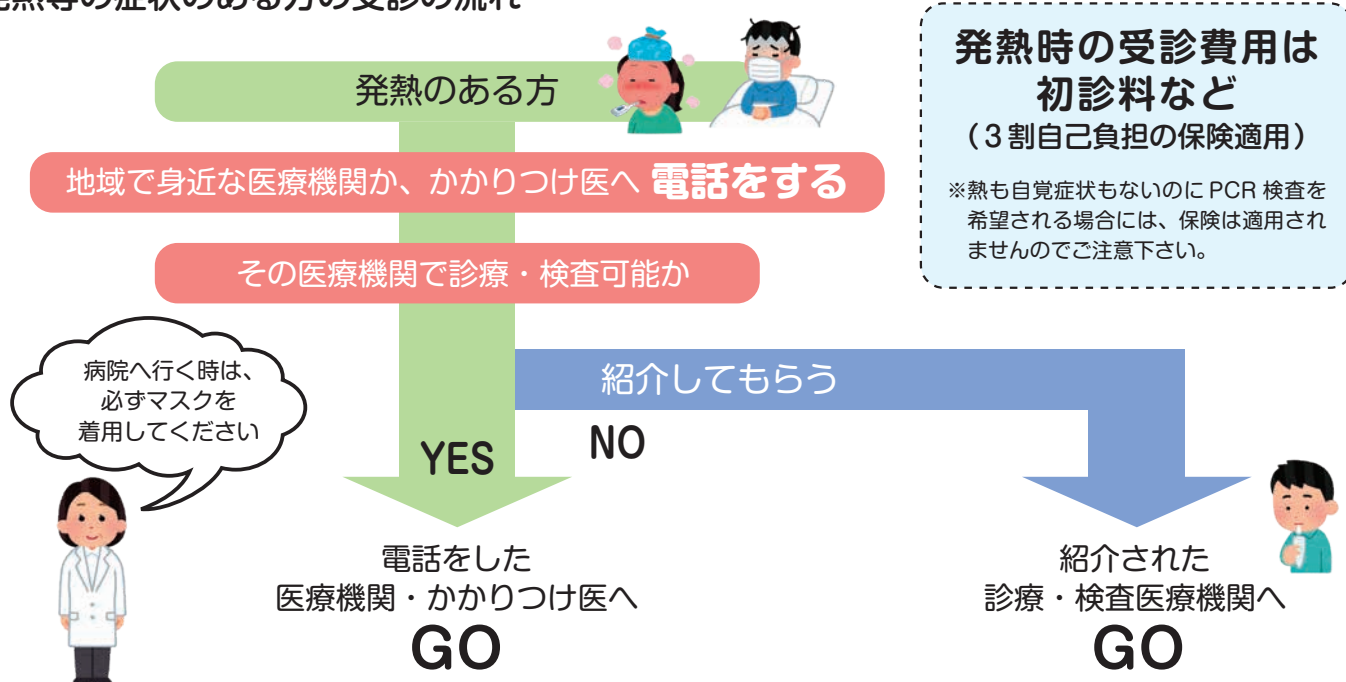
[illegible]熱等の症状のある方の受診の流れ

発熱のある方

地域で身近な医療機関か、かかりつけ医へ 電話をする

その医療機関で診療・検査可能か

病院へ行く時は、必ずマスクを着用してください

YES

NO

紹介してもらう

電話をした医療機関・かかりつけ医へ
GO

紹介された診療・検査医療機関へ
GO

発熱時の受診費用は初診料など
（3割自己負担の保険適用）
※熱も自覚症状もないのにPCR検査を希望される場合には、保険は適用されませんのでご注意下さい。